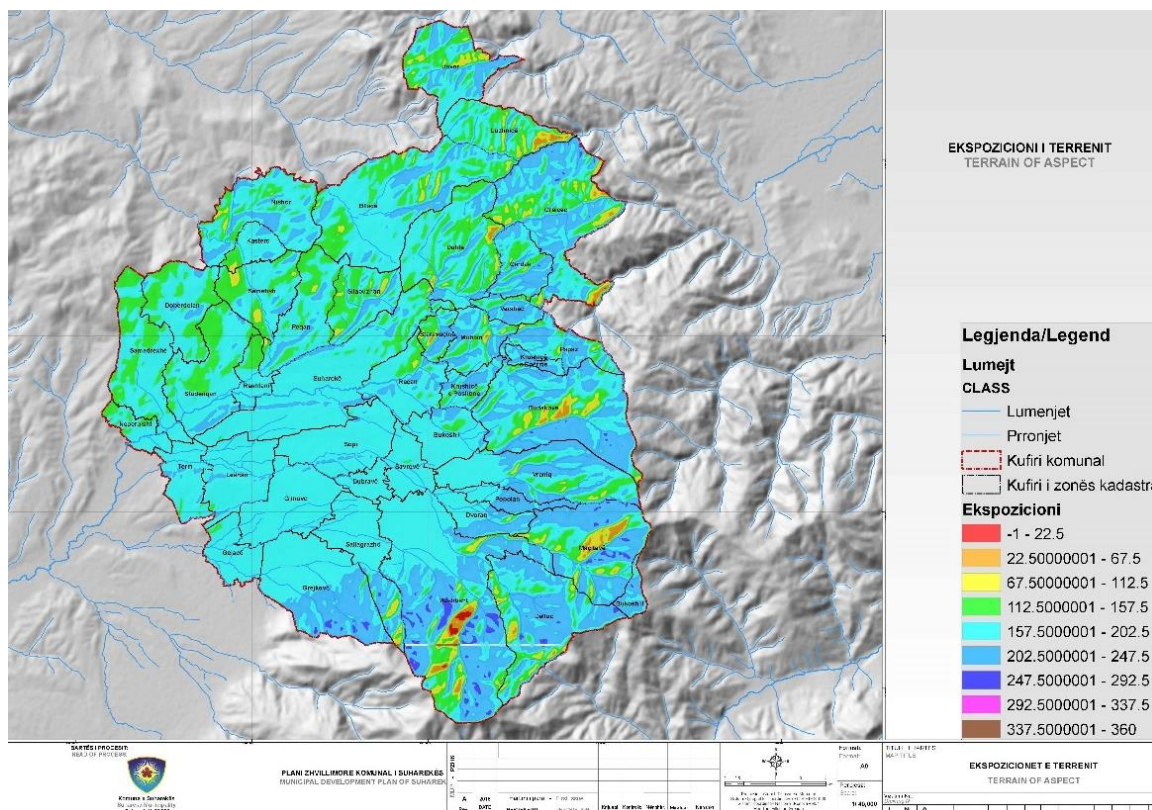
EKSPOZICIONI I TERRENIT
TERRAIN OF ASPECT

Legjenda/Legend
Lumejt
CLASS
Lumenjet
Pronjet
Kufiri komunal
Kufiri i zonës kadastra
Ekspozicioni
-1 - 22.5
22.50000001 - 67.5
67.50000001 - 112.5
112.5000001 - 157.5
157.5000001 - 202.5
202.5000001 - 247.5
247.5000001 - 292.5
292.5000001 - 337.5
337.5000001 - 360

Ludlrica
Bllacë
Nishor
Kastërc
Doberdolan
Samadrexhë
Peqan
Suharekë
Reqan
Studençan
Mushtisht
Tërn
Sopi
Savrovë
Gjinovc
Dubravë
Dvoran
Vraniq
Gelancë
Sallagrazhdë
Grejkoc
Bukosh
Delloc
Budakovë
Kërvaset
Popolan
Neprebishtë
Leshan
Mohlan
Duhël
Vërshec
Trepetnicë
Kushtec
Shiroke
Qirez
Kushtnicë e Poshtme
Kushtnicë e Epërme
Tumqiq
Sallagrazhd

SARTËS I PROCESIT
BAZA OF PROCESS
Komuna e Suharekës
PLANI ZHVILLIMORE KOMUNAL I SUHAREKËS
MUNICIPAL DEVELOPMENT PLAN OF SUHAREKA
Formati
Format
A0
Shkalla
Scale
1:45,000
EKSPOZICIONET E TERRENIT
TERRAIN OF ASPECT
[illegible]